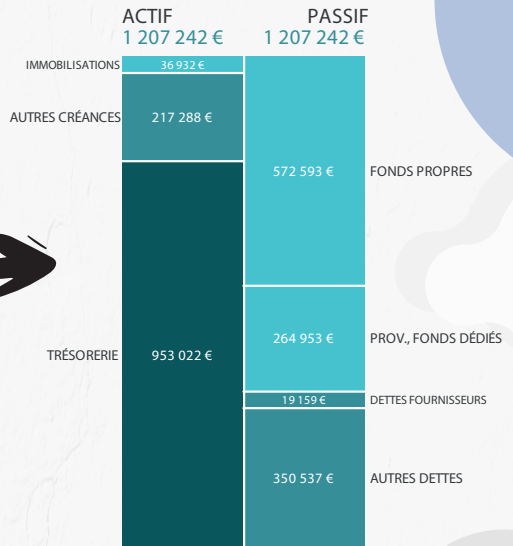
ACTIF
1 207 242 €

PASSIF
1 207 242 €

IMMOBILISATIONS 36 932 €

AUTRES CRÉANCES 217 288 €

TRÉSORERIE 953 022 €

572 593 € FONDS PROPRES

264 953 € PROV., FONDS DÉDIÉS

19 159 € DETTES FOURNISSEURS

350 537 € AUTRES DETTES